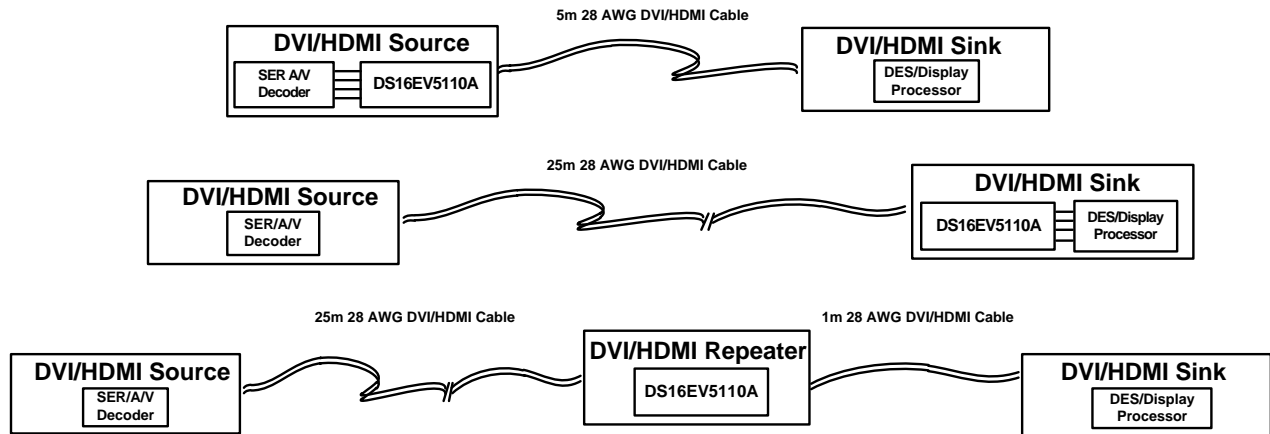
5m 28 AWG DVI/HDMI Cable

DVI/HDMI Source

SER A/V Decoder

DS16EV5110A

DVI/HDMI Sink

DES/Display Processor

25m 28 AWG DVI/HDMI Cable

DVI/HDMI Source

SER/A/V Decoder

DVI/HDMI Sink

DS16EV5110A

DES/Display Processor

25m 28 AWG DVI/HDMI Cable

1m 28 AWG DVI/HDMI Cable

DVI/HDMI Source

SER/A/V Decoder

DVI/HDMI Repeater

DS16EV5110A

DVI/HDMI Sink

DES/Display Processor